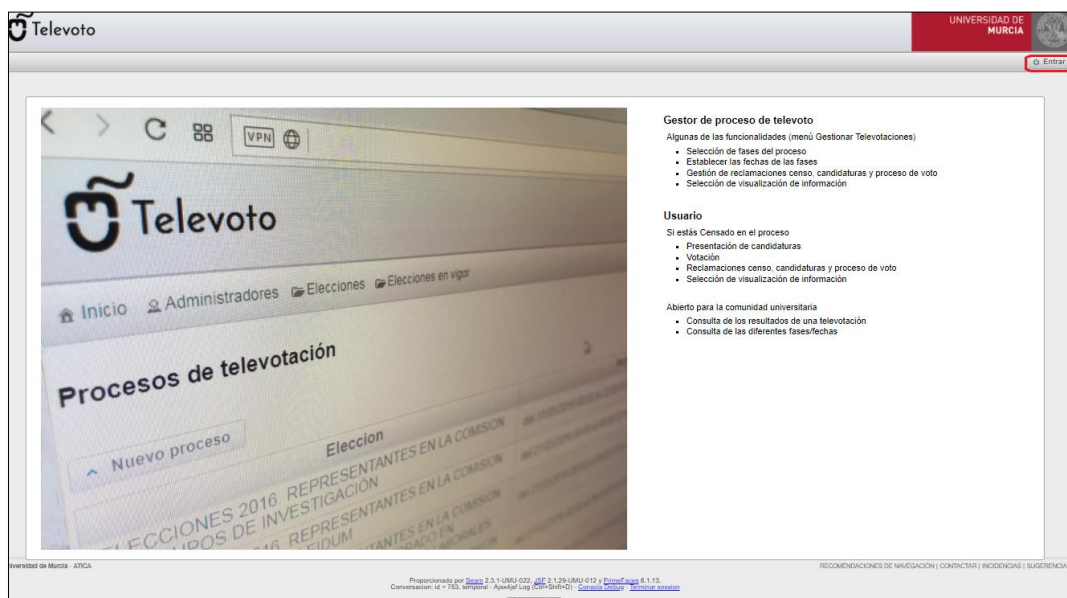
Televoto

UNIVERSIDAD DE MURCIA

Entrar

VPN

Televoto

Inicio Administradores Elecciones Elecciones en vigor

Procesos de televotación

Nuevo proceso

Eleccion

ELECCIONES 2016. REPRESENTANTES EN LA COMISION

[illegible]UPOS DE INVESTIGACIÓN

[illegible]016. REPRESENTANTES EN LA COMISION

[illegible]FIDUM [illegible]ANTES EN LA COMISION

Gestor de proceso de televoto

Algunas de las funcionalidades (menú Gestionar Televotaciones)

- Selección de fases del proceso
- Establecer las fechas de las fases
- Gestión de reclamaciones censo, candidaturas y proceso de voto
- Selección de visualización de información

Usuario

Si estás Censado en el proceso

- Presentación de candidaturas
- Votación
- Reclamaciones censo, candidaturas y proceso de voto
- Selección de visualización de información

Abierto para la comunidad universitaria

- Consulta de los resultados de una televotación
- Consulta de las diferentes fases/fechas

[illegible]versidad de Murcia · ATICA

RECOMENDACIONES DE NAVEGACIÓN | CONTACTAR | INCIDENCIAS | SUGERENCIA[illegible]

Proporcionado por Seam 2.3.1-UMU-022, JSF 2.1.29-UMU-012 y PrimeFaces 6.1.13.
Conversacion: id = 753, temporal · Ajax4jsf Log (Ctrl+Shift+D) · Consola Debug · Terminar session